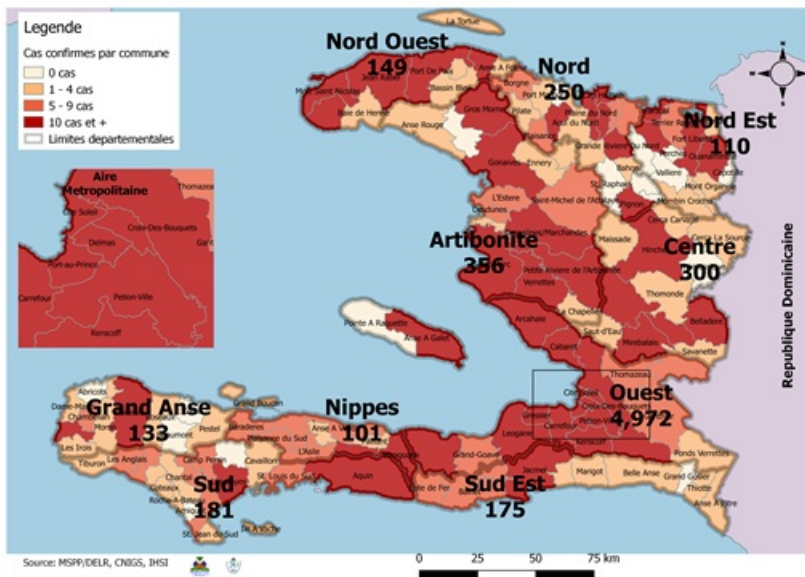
Legende
Cas confirmes par commune
0 cas
1 - 4 cas
5 - 9 cas
10 cas et +
Limites departementales

La Tortue

Nord Ouest
149
Port De Paix
Jean Rabel
Mole Saint Nicolas
Bassin Bleu
Baie de Henne
Anse Rouge
Anse A Foleur

Nord
250
Borgne
Pilate
Gros Morne
Limbe
Acul du Nord
Plaisance
Grande Riviere du Nord

Nord Est
110
Fort Liberte
Ouanaminthe
Vallieres
Mont Organise
Capotille
Perches

Aire Metropolitaine
Thomazeau
Cite Soleil
Croix-Des-Bouquets
Delmas
Port-au-Prince
Carrefour
Petion-Ville
Kenscoff
Gant

Gonaives
Ennery
L'Estere
Desdunes
Saint-Michel de l'Attalaye
Saint Raphael
Dondon
Marmelade
Pignon
Cerca Carvajal
Hinche
Cerca La Source
Maissade
Mombin Crochu

Artibonite
356
Saint Marc
Petite Riviere de l'Artibonite
Verrettes
Grande Saline

Centre
300
Thomonde
Belladere
Savanette
Lascahobas
Mirebalais
Saut d'Eau
La Chapelle
Arcahaie
Cabaret

Pointe A Raquette
Anse A Galet

Republique Dominicaine

Grand Anse
133
Abricots
Dame-Marie
Jeremie
Corail
Pestel
Beaumont
Les Irois
Tiburon
Les Anglais
Camp Perrin

Nippes
101
Grand Boucan
Baraderes
Petit Trou de Nippes
Miragoane
Paillant du Sud
Anse A Veau
L'Asile
Cavaillon
St Louis du Sud
Aquin

Ouest
4,972
Thomazeau
Cite Soleil
Croix-Des-Bouquets
Gressier
Carrefour
Petion-Ville
Kenscoff
Leogane
Grand-Goave
Petit-Goave

Sud
181
Chantal
Torbeck
Coteaux
Roche-A-Bateau
Port-Salut
Chardonnieres
Les Cayes
Camp Perrin
Ile A Vache
Arniquet
Saint Jean du Sud

Sud Est
175
Jacmel
Marigot
Belle Anse
Cotes de Fer
Bainet
Anse A Pitre
Grand Gosier
Thiotte
Fonds Verrettes

Source: MSPP/DELR, CNIGS, IHSI
0 25 50 75 km